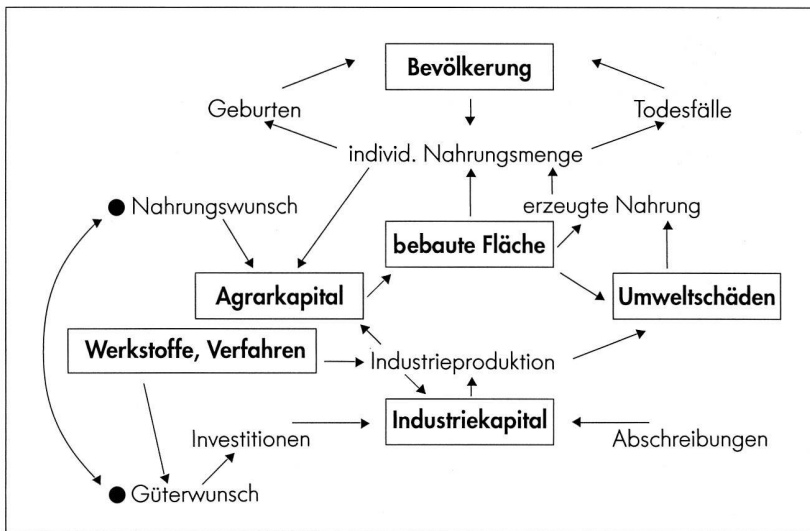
Bevölkerung

Geburten

Todesfälle

individ. Nahrungsmenge

Nahrungswunsch

erzeugte Nahrung

bebaute Fläche

Agrarkapital

Umweltschäden

Werkstoffe, Verfahren

Industrieproduktion

Industriekapital

Investitionen

Abschreibungen

Güterwunsch